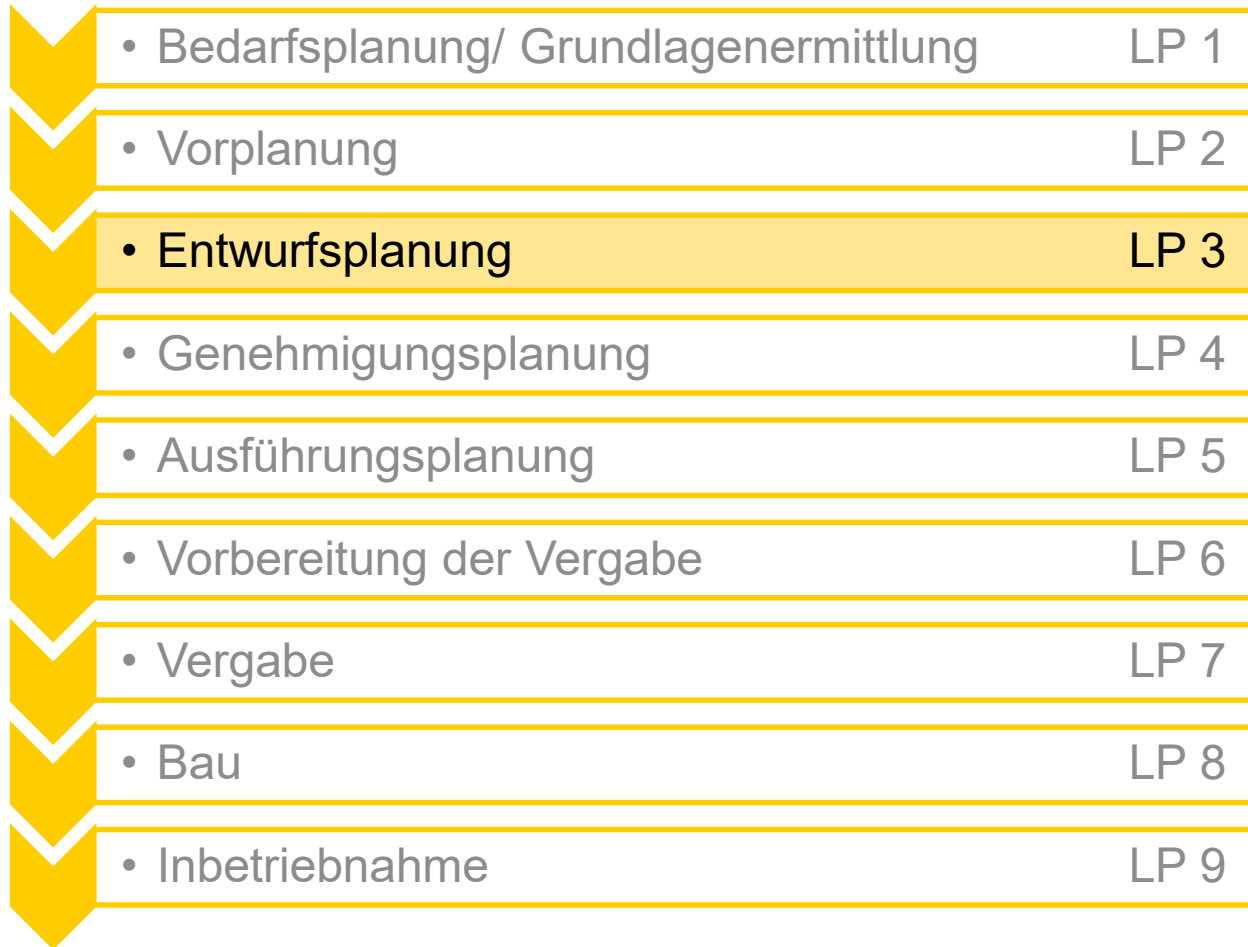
• Bedarfsplanung/ Grundlagenermittlung LP 1

• Vorplanung LP 2

• Entwurfsplanung LP 3

• Genehmigungsplanung LP 4

• Ausführungsplanung LP 5

• Vorbereitung der Vergabe LP 6

• Vergabe LP 7

• Bau LP 8

• Inbetriebnahme LP 9